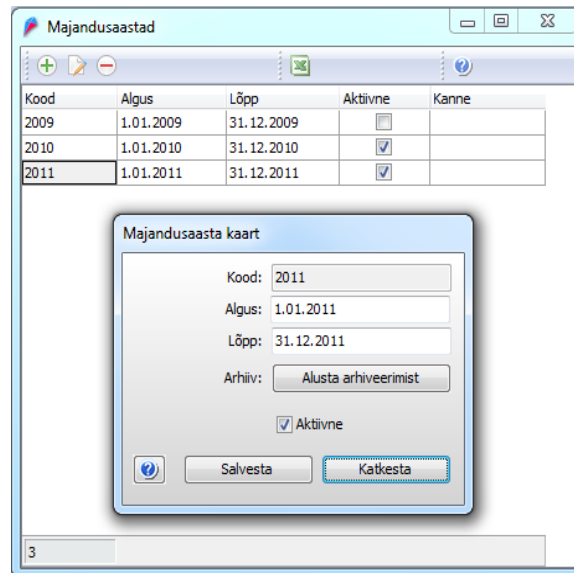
Majandusaastad

| Kood | Algus | Lõpp | Aktiivne | Kanne |
|---|---|---|---|---|
| 2009 | 1.01.2009 | 31.12.2009 | ☐ | |
| 2010 | 1.01.2010 | 31.12.2010 | ☑ | |
| 2011 | 1.01.2011 | 31.12.2011 | ☑ | |

Majandusaasta kaart

Kood: 2011

Algus: 1.01.2011

Lõpp: 31.12.2011

Arhiiv: Alusta arhiveerimist

☑ Aktiivne

Salvesta

Katkesta

3